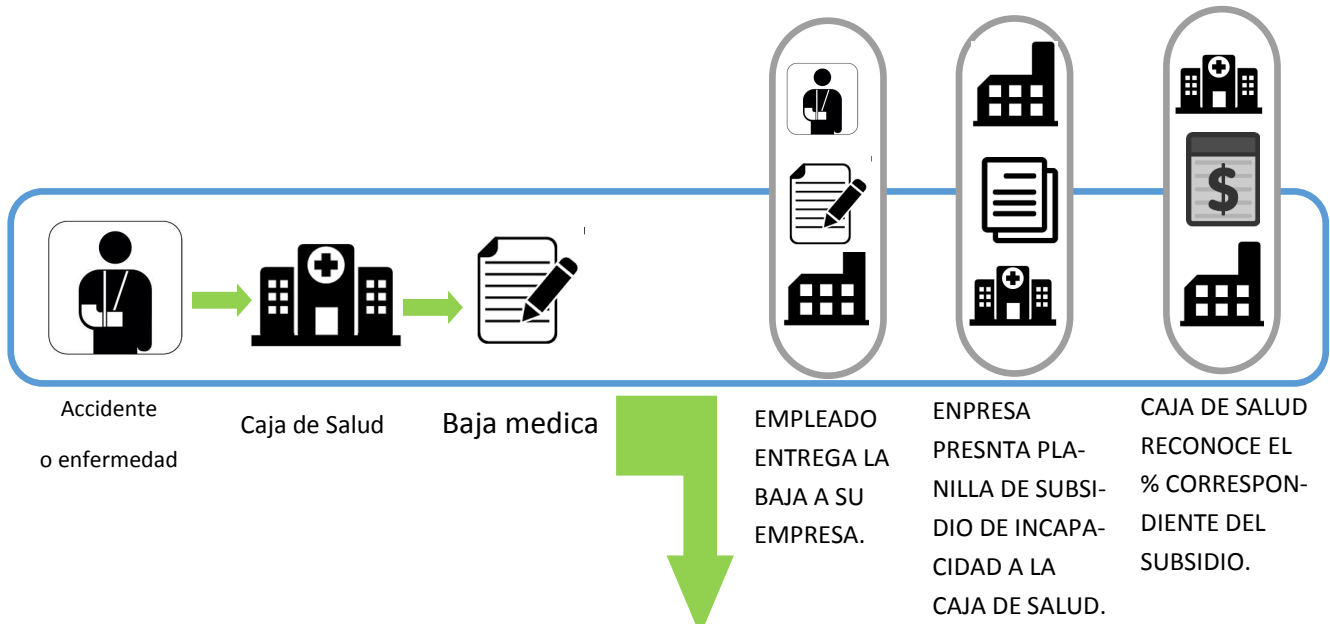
$

Accidente
o enfermedad

Caja de Salud

Baja medica

EMPLEADO ENTREGA LA BAJA A SU EMPRESA.

ENPRESA PRESNTA PLANILLA DE SUBSIDIO DE INCAPACIDAD A LA CAJA DE SALUD.

CAJA DE SALUD RECONOCE EL % CORRESPONDIENTE DEL SUBSIDIO.